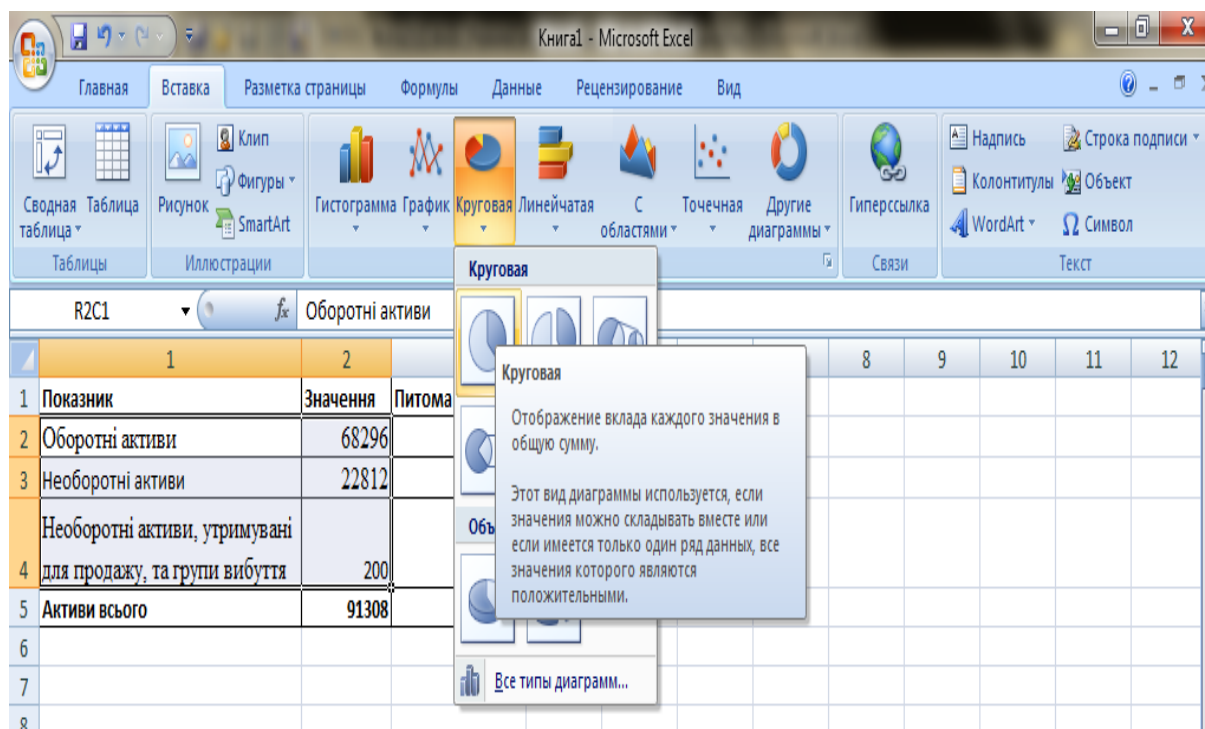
Книга1 - Microsoft Excel

Главная Вставка Разметка страницы Формулы Данные Рецензирование Вид

Сводная таблица Таблица Рисунок Клип Фигуры SmartArt Гистограмма График Круговая Линейчатая С областями Точечная Другие диаграммы Гиперссылка Надпись Колонтитулы WordArt Строка подписи Объект Символ

Таблицы Иллюстрации Связи Текст

Круговая

R2C1 $f_x$ Оборотні активи

| | 1 | 2 | |
|---|---|---|---|
| 1 | Показник | Значення | Питома |
| 2 | Оборотні активи | 68296 | |
| 3 | Необоротні активи | 22812 | |
| 4 | Необоротні активи, утримувані для продажу, та групи вибуття | 200 | |
| 5 | Активи всього | 91308 | |
| 6 | | | |
| 7 | | | |
| 8 | | | |

8 9 10 11 12

Круговая

Отображение вклада каждого значения в общую сумму.

Этот вид диаграммы используется, если значения можно складывать вместе или если имеется только один ряд данных, все значения которого являются положительными.

Объ

Все типы диаграмм...